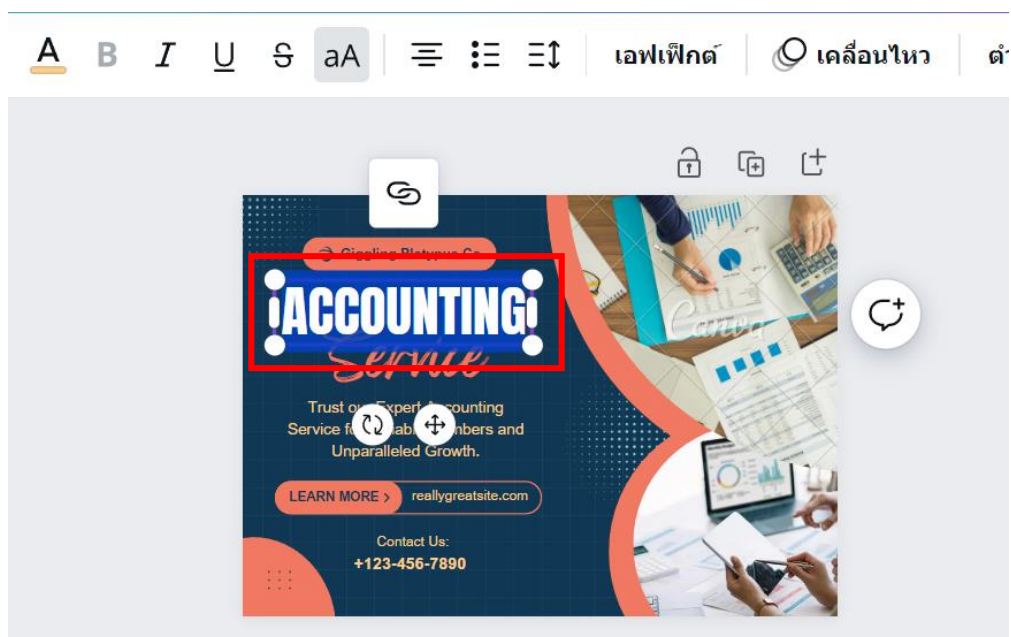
A B I U S aA

เอฟเฟ็กต์

เคลื่อนไหว

ตำ

Cicolina Platypus Co

ACCOUNTING

Service

Trust ou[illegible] Expert Accounting Service f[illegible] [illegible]able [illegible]mbers and Unparalleled Growth.

LEARN MORE >

reallygreatsite.com

Contact Us:

+123-456-7890

Canva